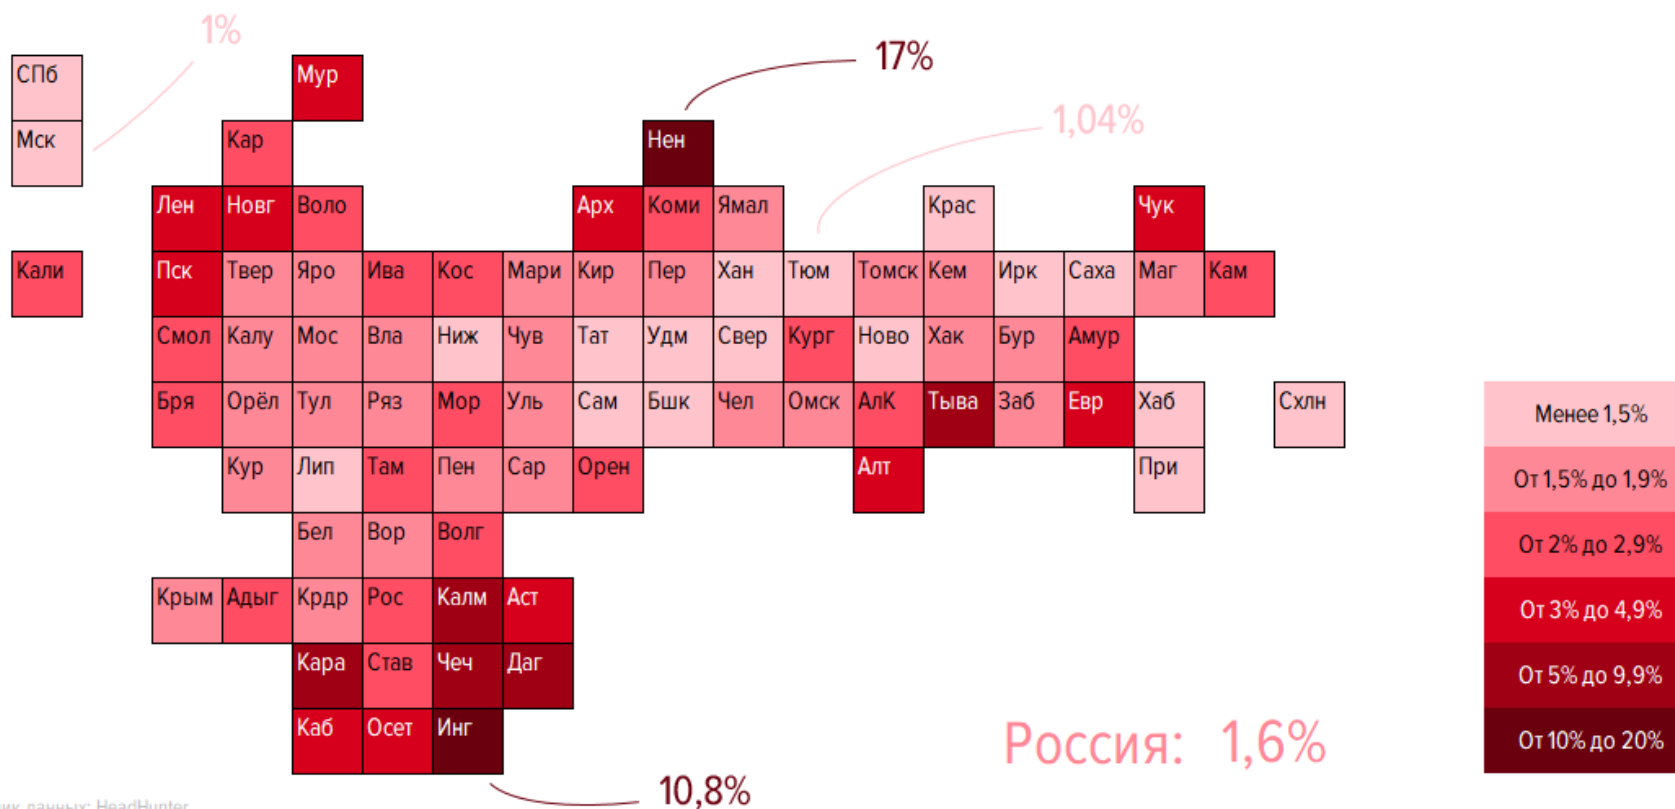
1%

17%

1,04%

СПб

Мск

Мур

Кар

Нен

Лен Новг Воло

Арх Коми Ямал

Крас

Чук

Кали

Пск Твер Яро Ива Кос Мари Кир Пер Хан Тюм Томск Кем Ирк Саха Маг Кам

Смол Калу Мос Вла Ниж Чув Тат Удм Свер Кург Ново Хак Бур Амур

Бря Орёл Тул Ряз Мор Уль Сам Бшк Чел Омск АлК Тыва Заб Евр Хаб

Схлн

Кур Лип Там Пен Сар Орен

Алт

При

Бел Вор Волг

Крым Адыг Крдр Рос Калм Аст

Кара Став Чеч Даг

Каб Осет Инг

10,8%

Россия: 1,6%

Менее 1,5%

От 1,5% до 1,9%

От 2% до 2,9%

От 3% до 4,9%

От 5% до 9,9%

От 10% до 20%

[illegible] данных: HeadHunter